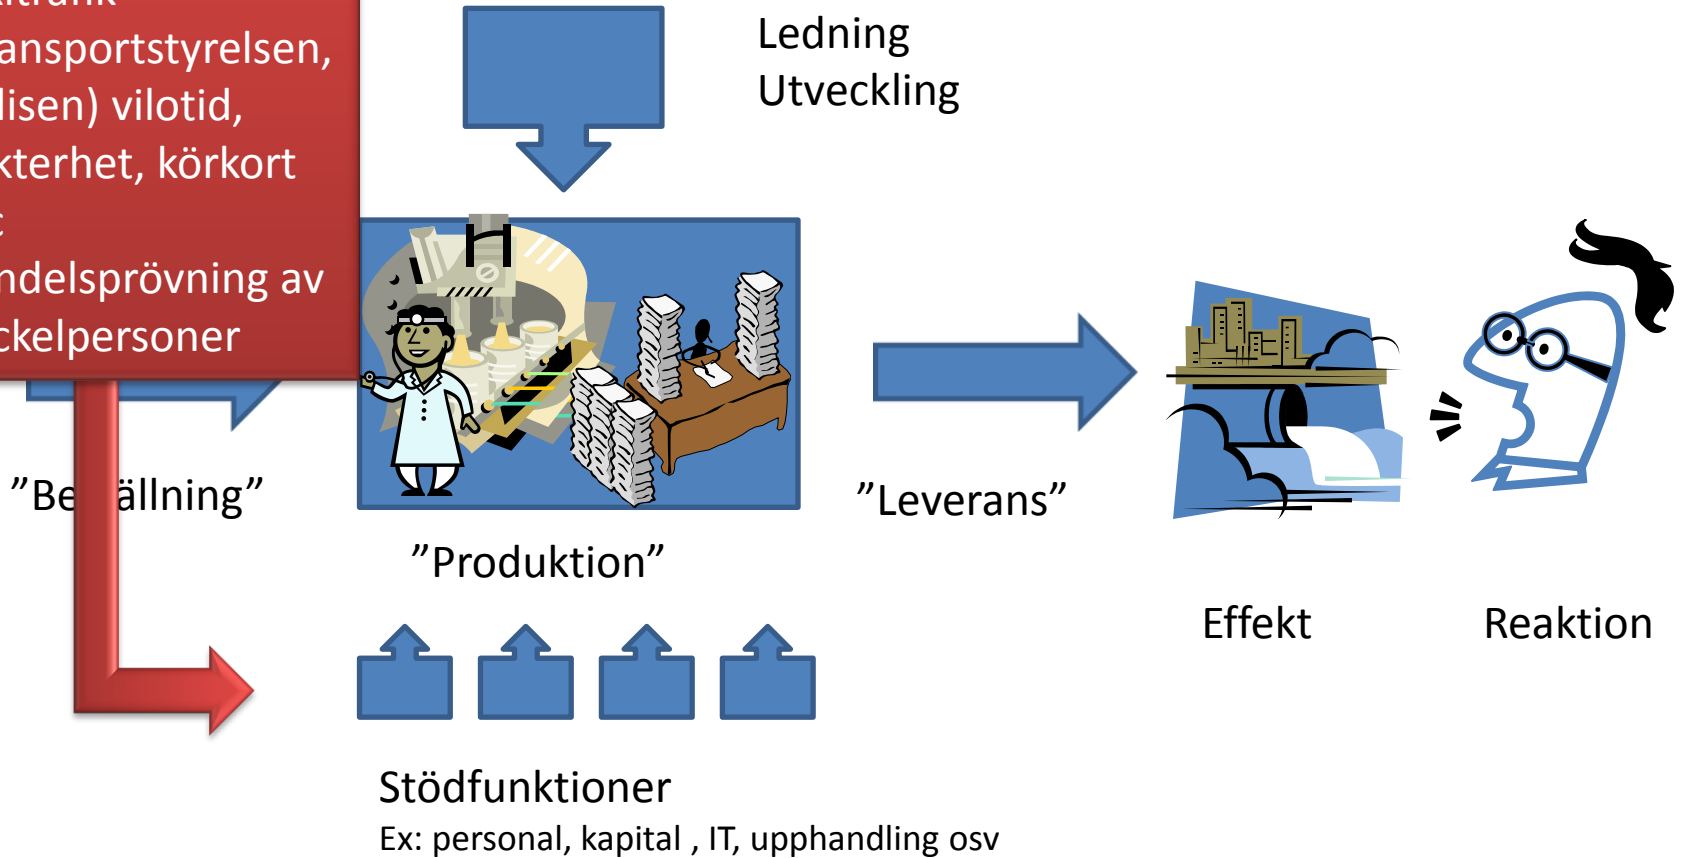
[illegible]
ansportstyrelsen,
lisen) vilotid,
kterhet, körkort
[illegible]
ndelsprövning av
ckelpersoner

Ledning
Utveckling

”Be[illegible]ällning”

”Produktion”

”Leverans”

Effekt

Reaktion

Stödfunktioner
Ex: personal, kapital , IT, upphandling osv